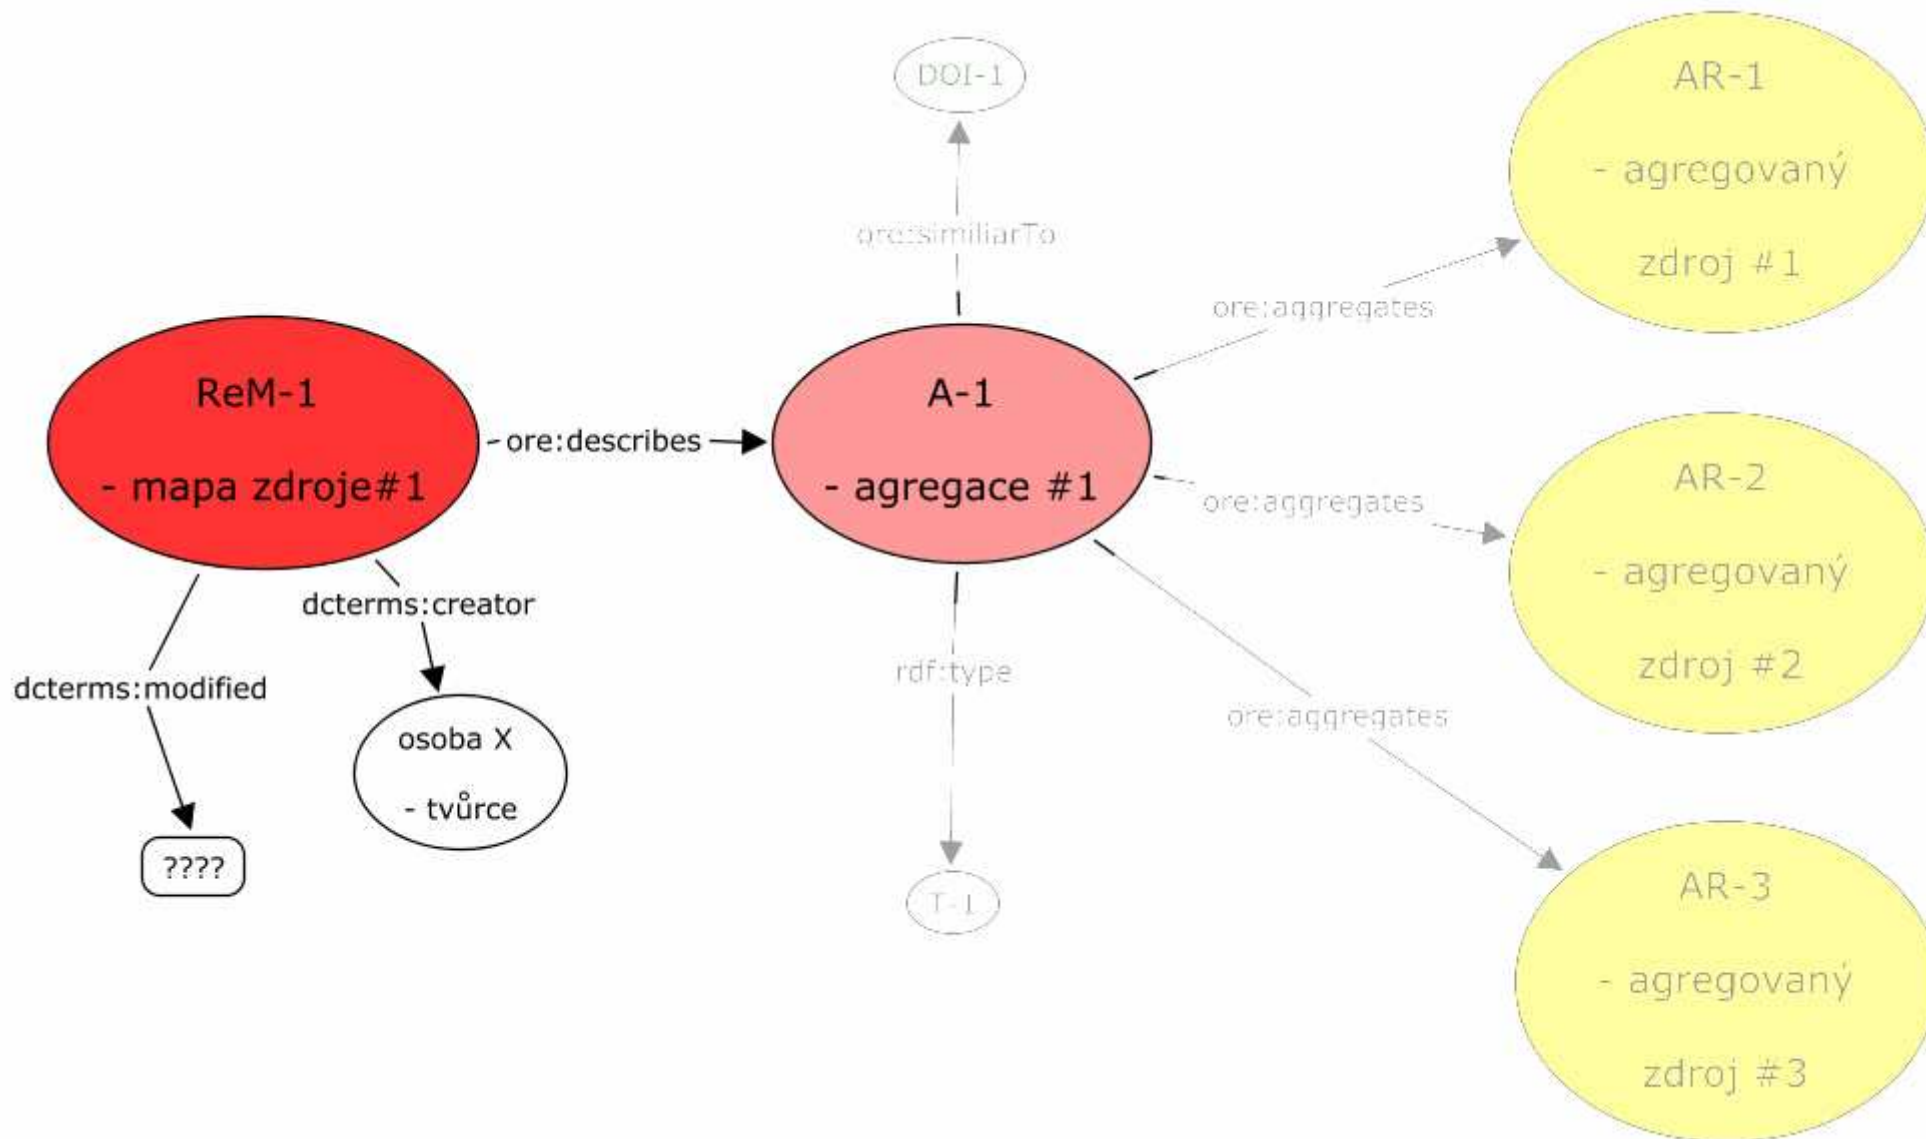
DOI-1

ore:similiarTo

AR-1

- agregovaný

zdroj #1

ore:aggregates

ReM-1

- mapa zdroje#1

ore:describes

A-1

- agregace #1

ore:aggregates

AR-2

- agregovaný

zdroj #2

dcterms:creator

dcterms:modified

rdf:type

ore:aggregates

osoba X

- tvůrce

????

T-1

AR-3

- agregovaný

zdroj #3